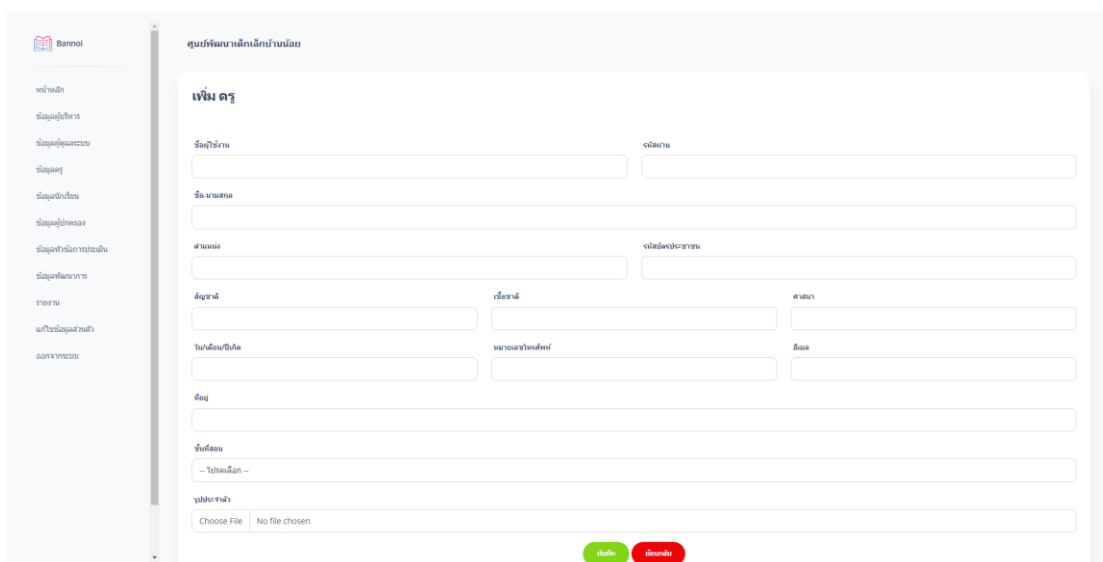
Bannoi

หน้าหลัก
ข้อมูลผู้บริหาร
ข้อมูลผู้ดูแลระบบ
ข้อมูลครู
ข้อมูลนักเรียน
ข้อมูลผู้ปกครอง
ข้อมูลหัวข้อการประเมิน
ข้อมูลพัฒนาการ
รายงาน
แก้ไขข้อมูลส่วนตัว
ออกจากระบบ

ศูนย์พัฒนาเด็กเล็กบ้านน้อย

เพิ่ม ครู

ชื่อผู้ใช้งาน

รหัสผ่าน

ชื่อ-นามสกุล

ตำแหน่ง

รหัสบัตรประชาชน

สัญชาติ

เชื้อชาติ

ศาสนา

วัน/เดือน/ปีเกิด

หมายเลขโทรศัพท์

อีเมล

ที่อยู่

ชั้นที่สอน

-- โปรดเลือก --

รูปประจำตัว

Choose File No file chosen

บันทึก ย้อนกลับ